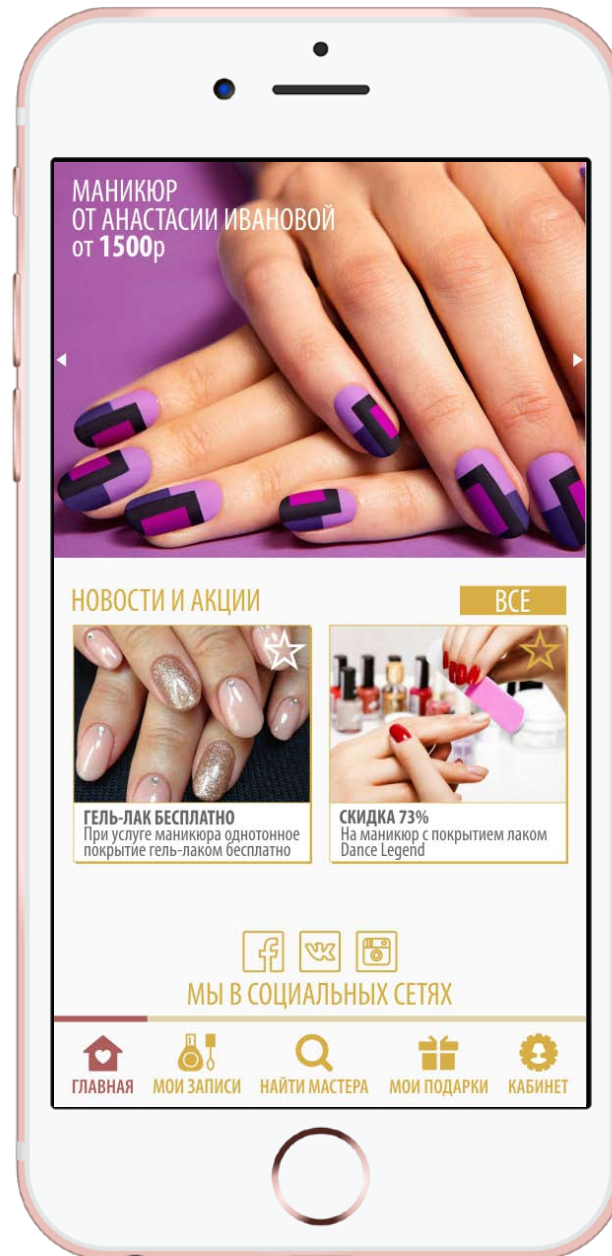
МАНИКЮР
ОТ АНАСТАСИИ ИВАНОВОЙ
от **1500**р

НОВОСТИ И АКЦИИ

ВСЕ

ГЕЛЬ-ЛАК БЕСПЛАТНО
При услуге маникюра однотонное покрытие гель-лаком бесплатно

СКИДКА 73%
На маникюр с покрытием лаком Dance Legend

МЫ В СОЦИАЛЬНЫХ СЕТЯХ

ГЛАВНАЯ МОИ ЗАПИСИ НАЙТИ МАСТЕРА МОИ ПОДАРКИ КАБИНЕТ